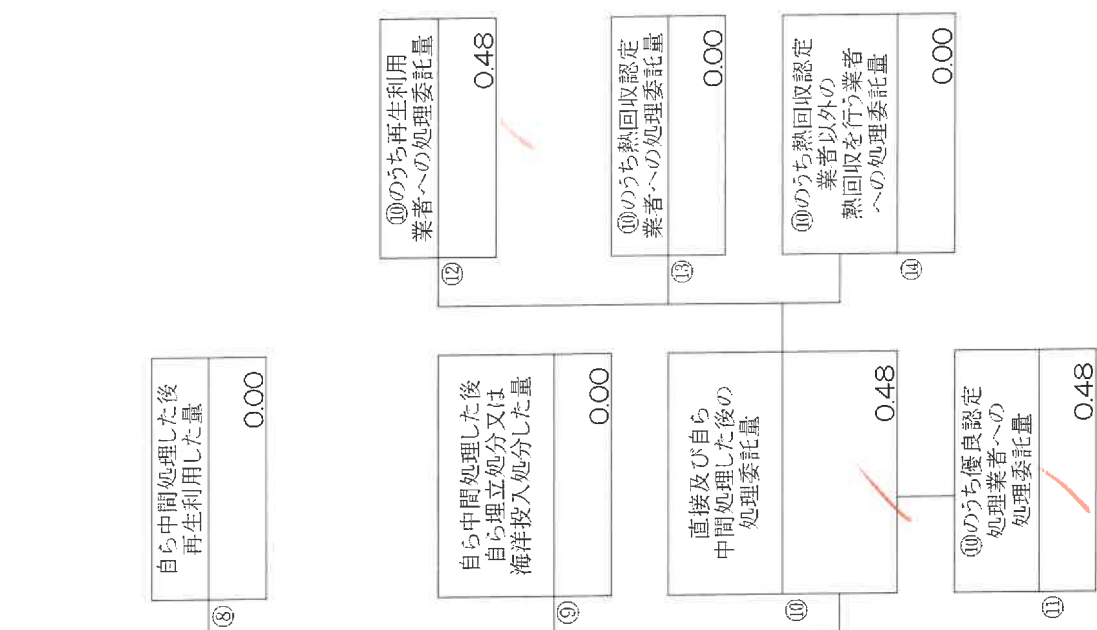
⑧ 自ら中間処理した後再生利用した量
0.00

⑨ 自ら中間処理した後自ら埋立処分又は海洋投入処分した量
0.00

⑩ 直接及び自ら中間処理した後の処理委託量
0.48

⑪ ⑩のうち優良認定処理業者への処理委託量
0.48

⑫ ⑩のうち再生利用業者への処理委託量
0.48

⑬ ⑩のうち熱回収認定業者への処理委託量
0.00

⑭ ⑩のうち熱回収認定業者以外の熱回収を行う業者への処理委託量
0.00